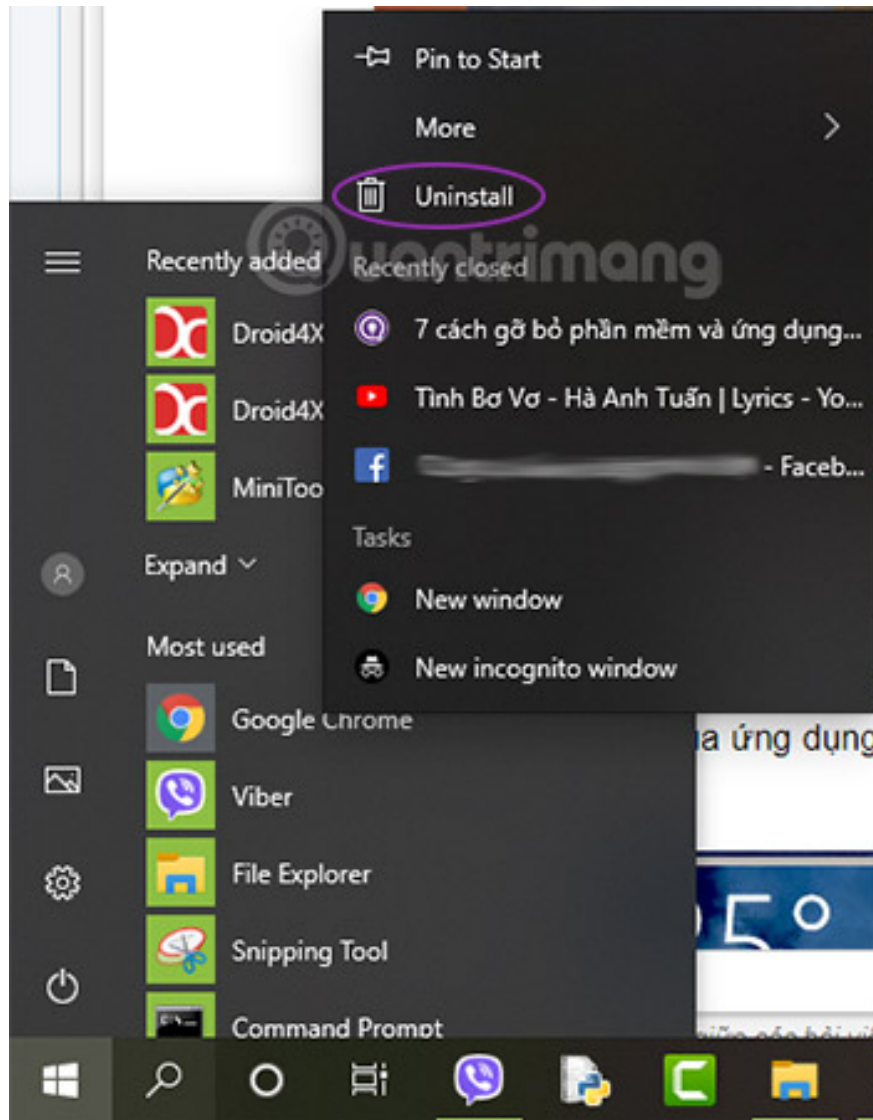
Pin to Start

More

Uninstall

Recently added

Droid4X

Droid4X

MiniToo

Expand

Most used

Google Chrome

Viber

File Explorer

Snipping Tool

Command Prompt

Recently closed

7 cách gỡ bỏ phần mềm và ứng dụng...

Tình Bơ Vơ - Hà Anh Tuấn | Lyrics - Yo...

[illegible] - Faceb...

Tasks

New window

New incognito window

quantrimang

ia ứng dụng

5°